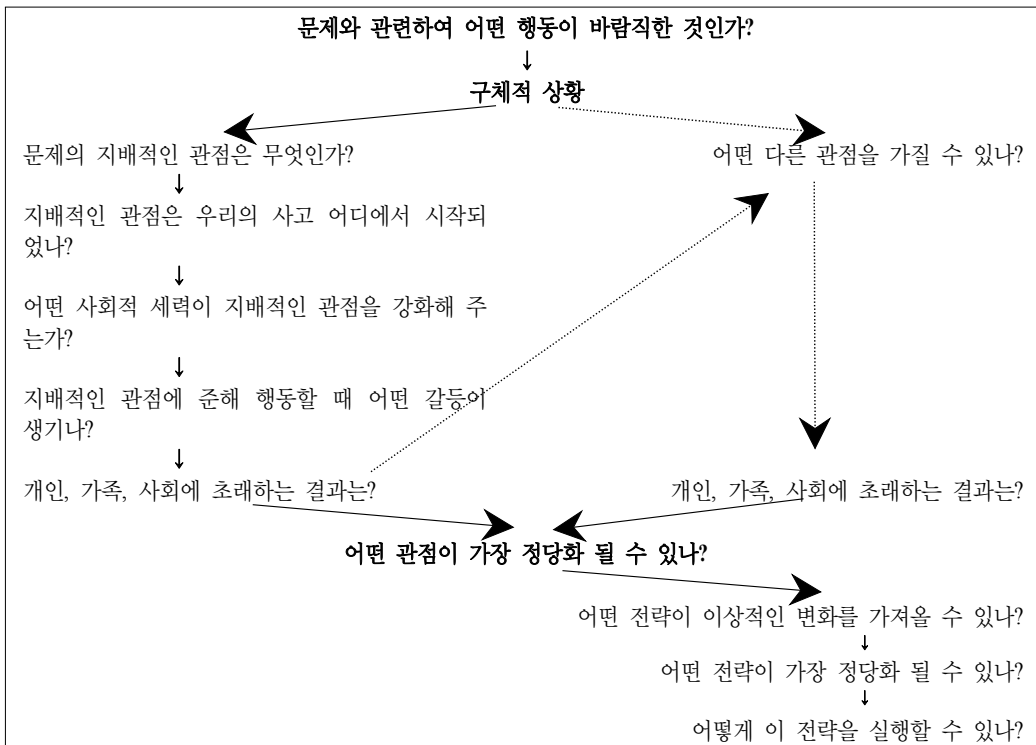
문제와 관련하여 어떤 행동이 바람직한 것인가?

구체적 상황

문제의 지배적인 관점은 무엇인가?

지배적인 관점은 우리의 사고 어디에서 시작되었나?

어떤 사회적 세력이 지배적인 관점을 강화해 주는가?

지배적인 관점에 준해 행동할 때 어떤 갈등이 생기나?

개인, 가족, 사회에 초래하는 결과는?

어떤 다른 관점을 가질 수 있나?

개인, 가족, 사회에 초래하는 결과는?

어떤 관점이 가장 정당화 될 수 있나?

어떤 전략이 이상적인 변화를 가져올 수 있나?

어떤 전략이 가장 정당화 될 수 있나?

어떻게 이 전략을 실행할 수 있나?